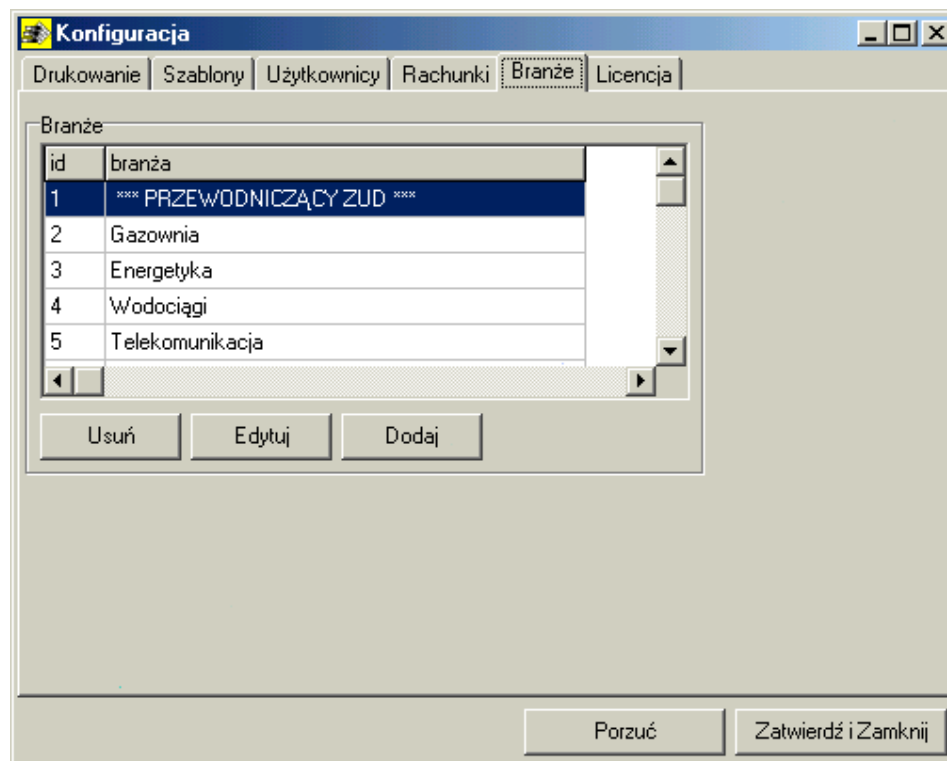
Konfiguracja

Drukowanie | Szablony | Użytkownicy | Rachunki | Branże | Licencja

Branże

| id | branża |
|---|---|
| 1 | *** PRZEWODNICZĄCY ZUD *** |
| 2 | Gazownia |
| 3 | Energetyka |
| 4 | Wodociągi |
| 5 | Telekomunikacja |

Usuń Edytuj Dodaj

Porzuć Zatwierdź i Zamknij